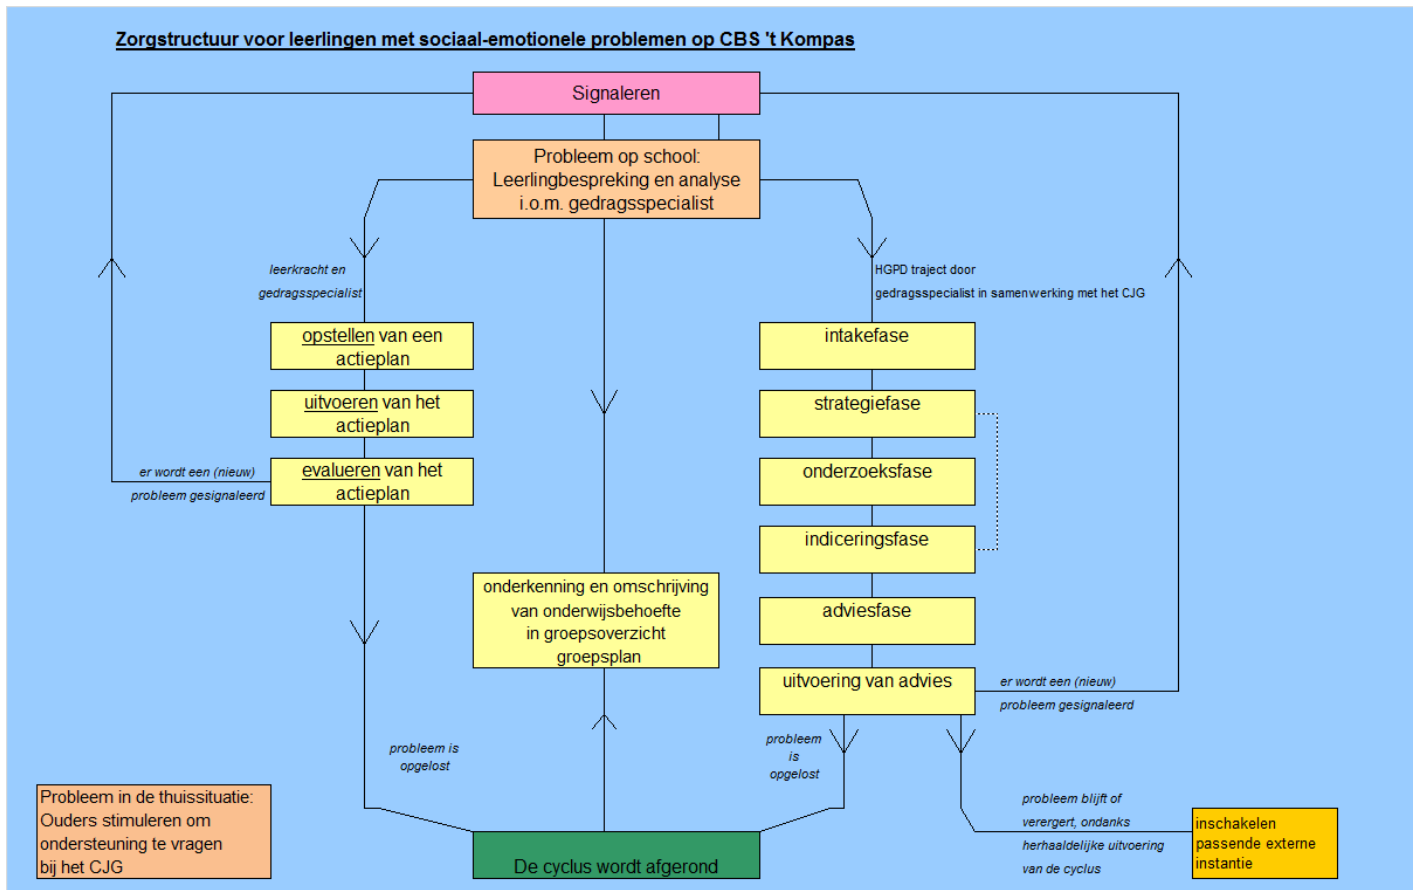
Zorgstructuur voor leerlingen met sociaal-emotionele problemen op CBS 't Kompas

Signaleren

Probleem op school:
Leerlingbespreking en analyse
i.o.m. gedragsspecialist

leerkracht en
gedragsspecialist

HGPD traject door
gedragsspecialist in samenwerking met het CJG

opstellen van een actieplan

uitvoeren van het actieplan

er wordt een (nieuw)
probleem gesignaleerd

evalueren van het actieplan

intakefase

strategiefase

onderzoeksfase

indiceringsfase

adviesfase

uitvoering van advies

er wordt een (nieuw)
probleem gesignaleerd

onderkenning en omschrijving
van onderwijsbehoefte
in groepsoverzicht
groepsplan

probleem is
opgelost

probleem
is
opgelost

probleem blijft of
verergert, ondanks
herhaaldelijke uitvoering
van de cyclus

inschakelen
passende externe
instantie

Probleem in de thuissituatie:
Ouders stimuleren om
ondersteuning te vragen
bij het CJG

De cyclus wordt afgerond